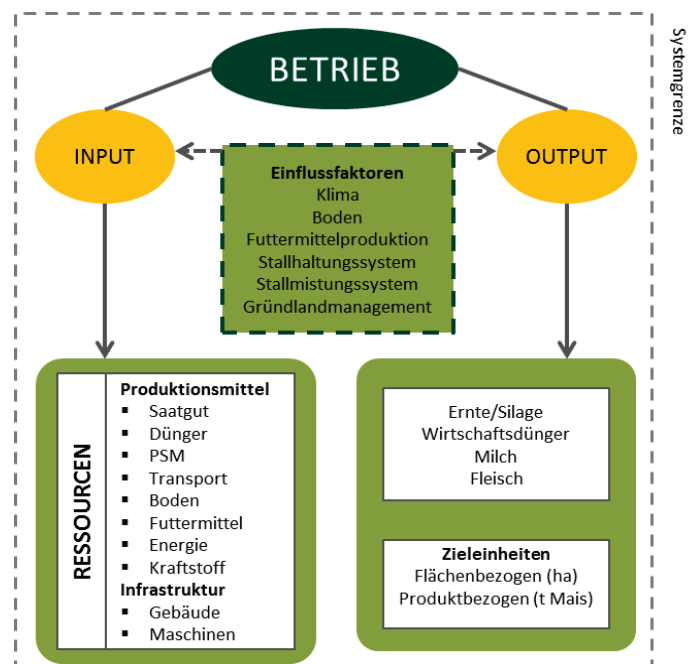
Systemgrenze

BETRIEB

INPUT

OUTPUT

Einflussfaktoren
Klima
Boden
Futtermittelproduktion
Stallhaltungssystem
Stallmistungssystem
Gründlandmanagement

RESSOURCEN

Produktionsmittel
- Saatgut
- Dünger
- PSM
- Transport
- Boden
- Futtermittel
- Energie
- Kraftstoff

Infrastruktur
- Gebäude
- Maschinen

Ernte/Silage
Wirtschaftsdünger
Milch
Fleisch

Zieleinheiten
Flächenbezogen (ha)
Produktbezogen (t Mais)